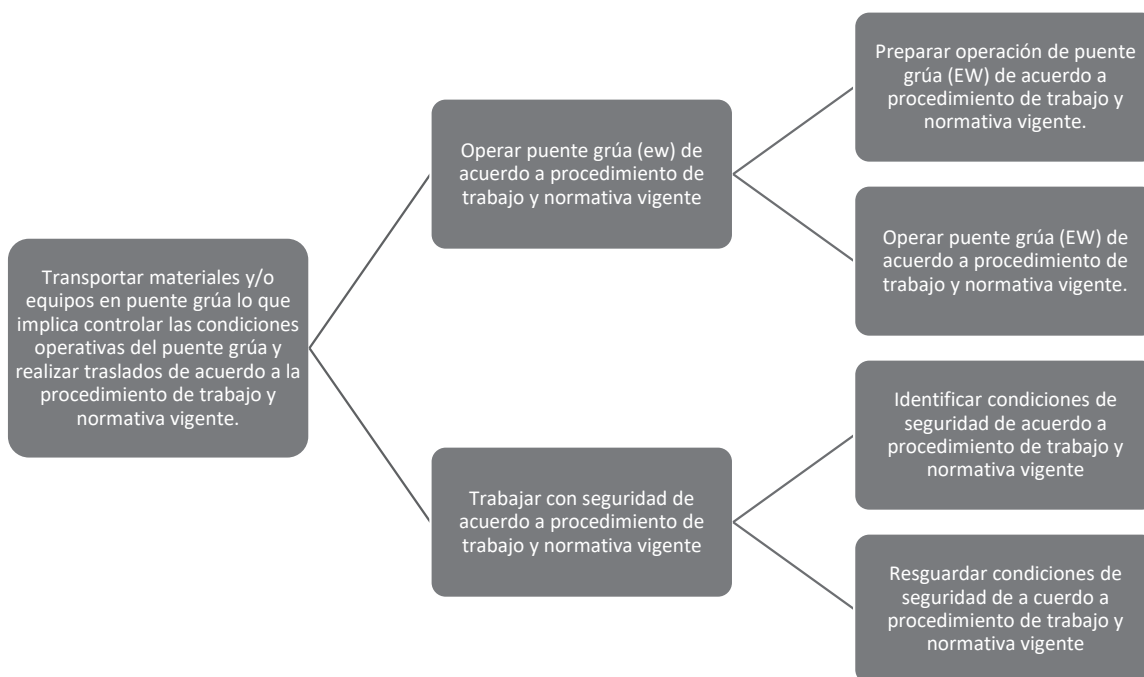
Transportar materiales y/o equipos en puente grúa lo que implica controlar las condiciones operativas del puente grúa y realizar traslados de acuerdo a la procedimiento de trabajo y normativa vigente.

Operar puente grúa (ew) de acuerdo a procedimiento de trabajo y normativa vigente

Preparar operación de puente grúa (EW) de acuerdo a procedimiento de trabajo y normativa vigente.

Operar puente grúa (EW) de acuerdo a procedimiento de trabajo y normativa vigente.

Trabajar con seguridad de acuerdo a procedimiento de trabajo y normativa vigente

Identificar condiciones de seguridad de acuerdo a procedimiento de trabajo y normativa vigente

Resguardar condiciones de seguridad de a cuerdo a procedimiento de trabajo y normativa vigente